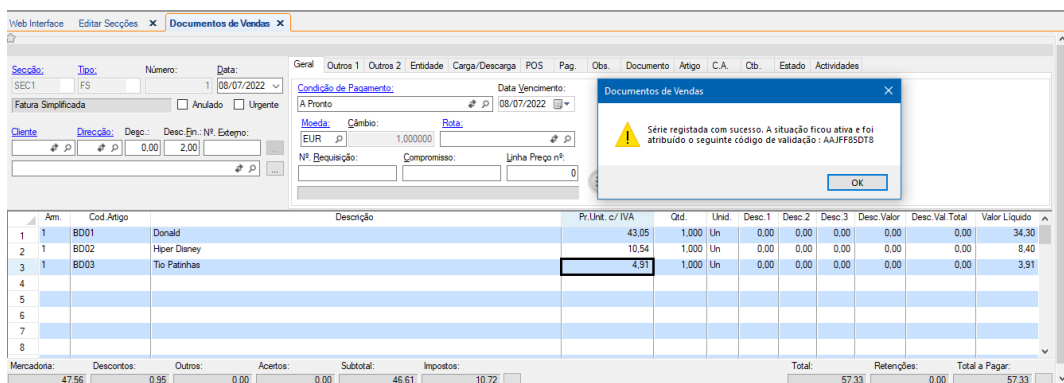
Web Interface   Editar Secções ✕   Documentos de Vendas ✕

Secção: SEC1   Tipo: FS   Número: 1   Data: 08/07/2022
Fatura Simplificada   Anulado   Urgente
Cliente   Direcção:   Desc.:   Desc.Fin.:   Nº. Externo:
0,00   2,00

Geral   Outros 1   Outros 2   Entidade   Carga/Descarga   POS   Pag.   Obs.   Documento   Artigo   C.A.   Ctb.   Estado   Actividades

Condição de Pagamento:   A Pronto   Data Vencimento:   08/07/2022
Moeda:   Câmbio:   Rota:
EUR   1,000000
Nº. Requisição:   Compromisso:   Linha Preço nº:   0

Documentos de Vendas ✕
Série registada com sucesso. A situação ficou ativa e foi atribuído o seguinte código de validação : AAJFF85DT8
OK

| | Arm. | Cod.Artigo | Descrição | Pr.Unit. c/ IVA | Qtd. | Unid. | Desc.1 | Desc.2 | Desc.3 | Desc.Valor | Desc.Val.Total | Valor Líquido |
|---|---|---|---|---|---|---|---|---|---|---|---|---|
| 1 | 1 | BD01 | Donald | 43,05 | 1,000 | Un | 0,00 | 0,00 | 0,00 | 0,00 | 0,00 | 34,30 |
| 2 | 1 | BD02 | Hiper Disney | 10,54 | 1,000 | Un | 0,00 | 0,00 | 0,00 | 0,00 | 0,00 | 8,40 |
| 3 | 1 | BD03 | Tio Patinhas | 4,91 | 1,000 | Un | 0,00 | 0,00 | 0,00 | 0,00 | 0,00 | 3,91 |
| 4 | | | | | | | | | | | | |
| 5 | | | | | | | | | | | | |
| 6 | | | | | | | | | | | | |
| 7 | | | | | | | | | | | | |
| 8 | | | | | | | | | | | | |

Mercadoria: 47,56   Descontos: 0,95   Outros: 0,00   Acertos: 0,00   Subtotal: 46,61   Impostos: 10,72   Total: 57,33   Retenções: 0,00   Total a Pagar: 57,33